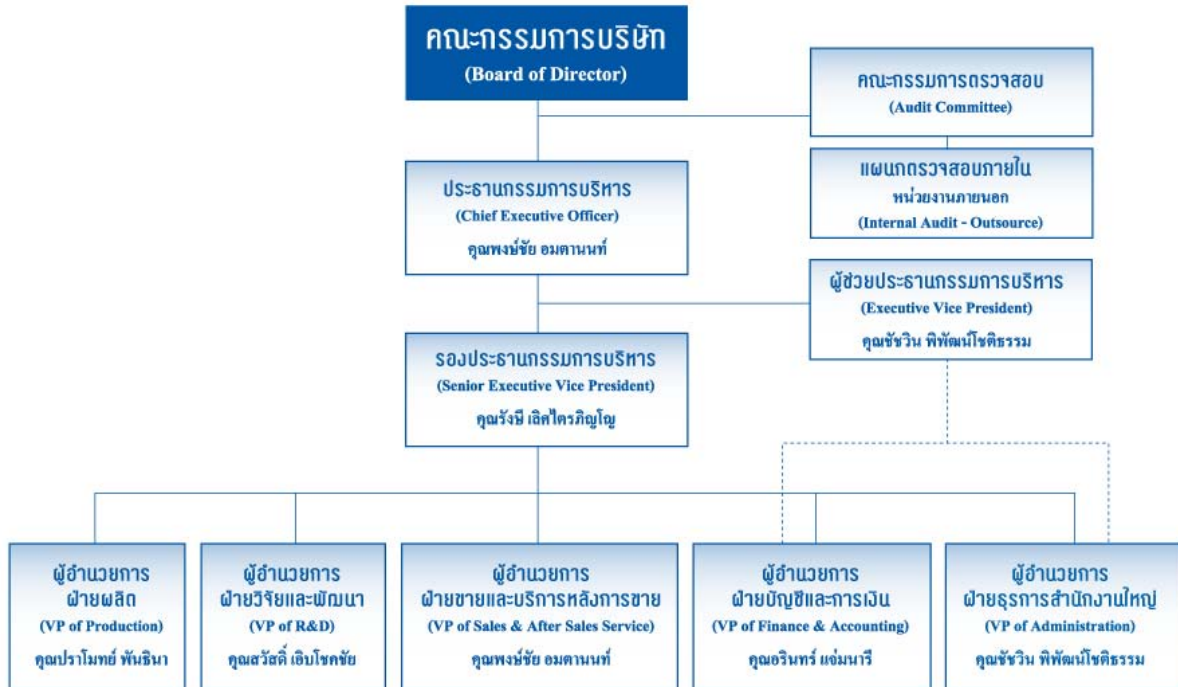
คณะกรรมการบริษัท
(Board of Director)

คณะกรรมการตรวจสอบ
(Audit Committee)

แผนกตรวจสอบภายใน
หน่วยงานภายนอก
(Internal Audit - Outsource)

ประธานกรรมการบริหาร
(Chief Executive Officer)
คุณพงษ์ชัย อมตานนท์

ผู้ช่วยประธานกรรมการบริหาร
(Executive Vice President)
คุณชัชวิน พิพัฒน์โชติธรรม

รองประธานกรรมการบริหาร
(Senior Executive Vice President)
คุณรังษี เลิศไตรภิญโญ

ผู้อำนวยการ
ฝ่ายผลิต
(VP of Production)
คุณปราโมทย์ พันธินา

ผู้อำนวยการ
ฝ่ายวิจัยและพัฒนา
(VP of R&D)
คุณสวัสดิ์ เอิบโชคชัย

ผู้อำนวยการ
ฝ่ายขายและบริการหลังการขาย
(VP of Sales & After Sales Service)
คุณพงษ์ชัย อมตานนท์

ผู้อำนวยการ
ฝ่ายบัญชีและการเงิน
(VP of Finance & Accounting)
คุณอรินทร์ แจ่มนารี

ผู้อำนวยการ
ฝ่ายธุรการสำนักงานใหญ่
(VP of Administration)
คุณชัชวิน พิพัฒน์โชติธรรม